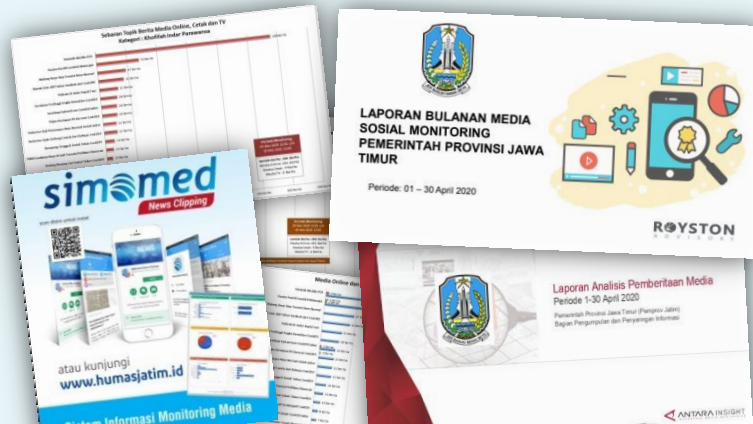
Sebaran Topik Berita Media Online, Cetak dan TV
Kategori : Khofifah Indar Parawansa

LAPORAN BULANAN MEDIA SOSIAL MONITORING PEMERINTAH PROVINSI JAWA TIMUR

Periode: 01 – 30 April 2020

ROYSTON ADVISORY

simomed
News Clipping

atau kunjungi
www.humasjatim.id

Sistem Informasi Monitoring Media

Media Online dan

Laporan Analisis Pemberitaan Media
Periode 1-30 April 2020

Pemerintah Provinsi Jawa Timur (Pemprov Jatim)
Bagian Pengumpulan dan Penyajian Informasi

ANTARA INSIGHT